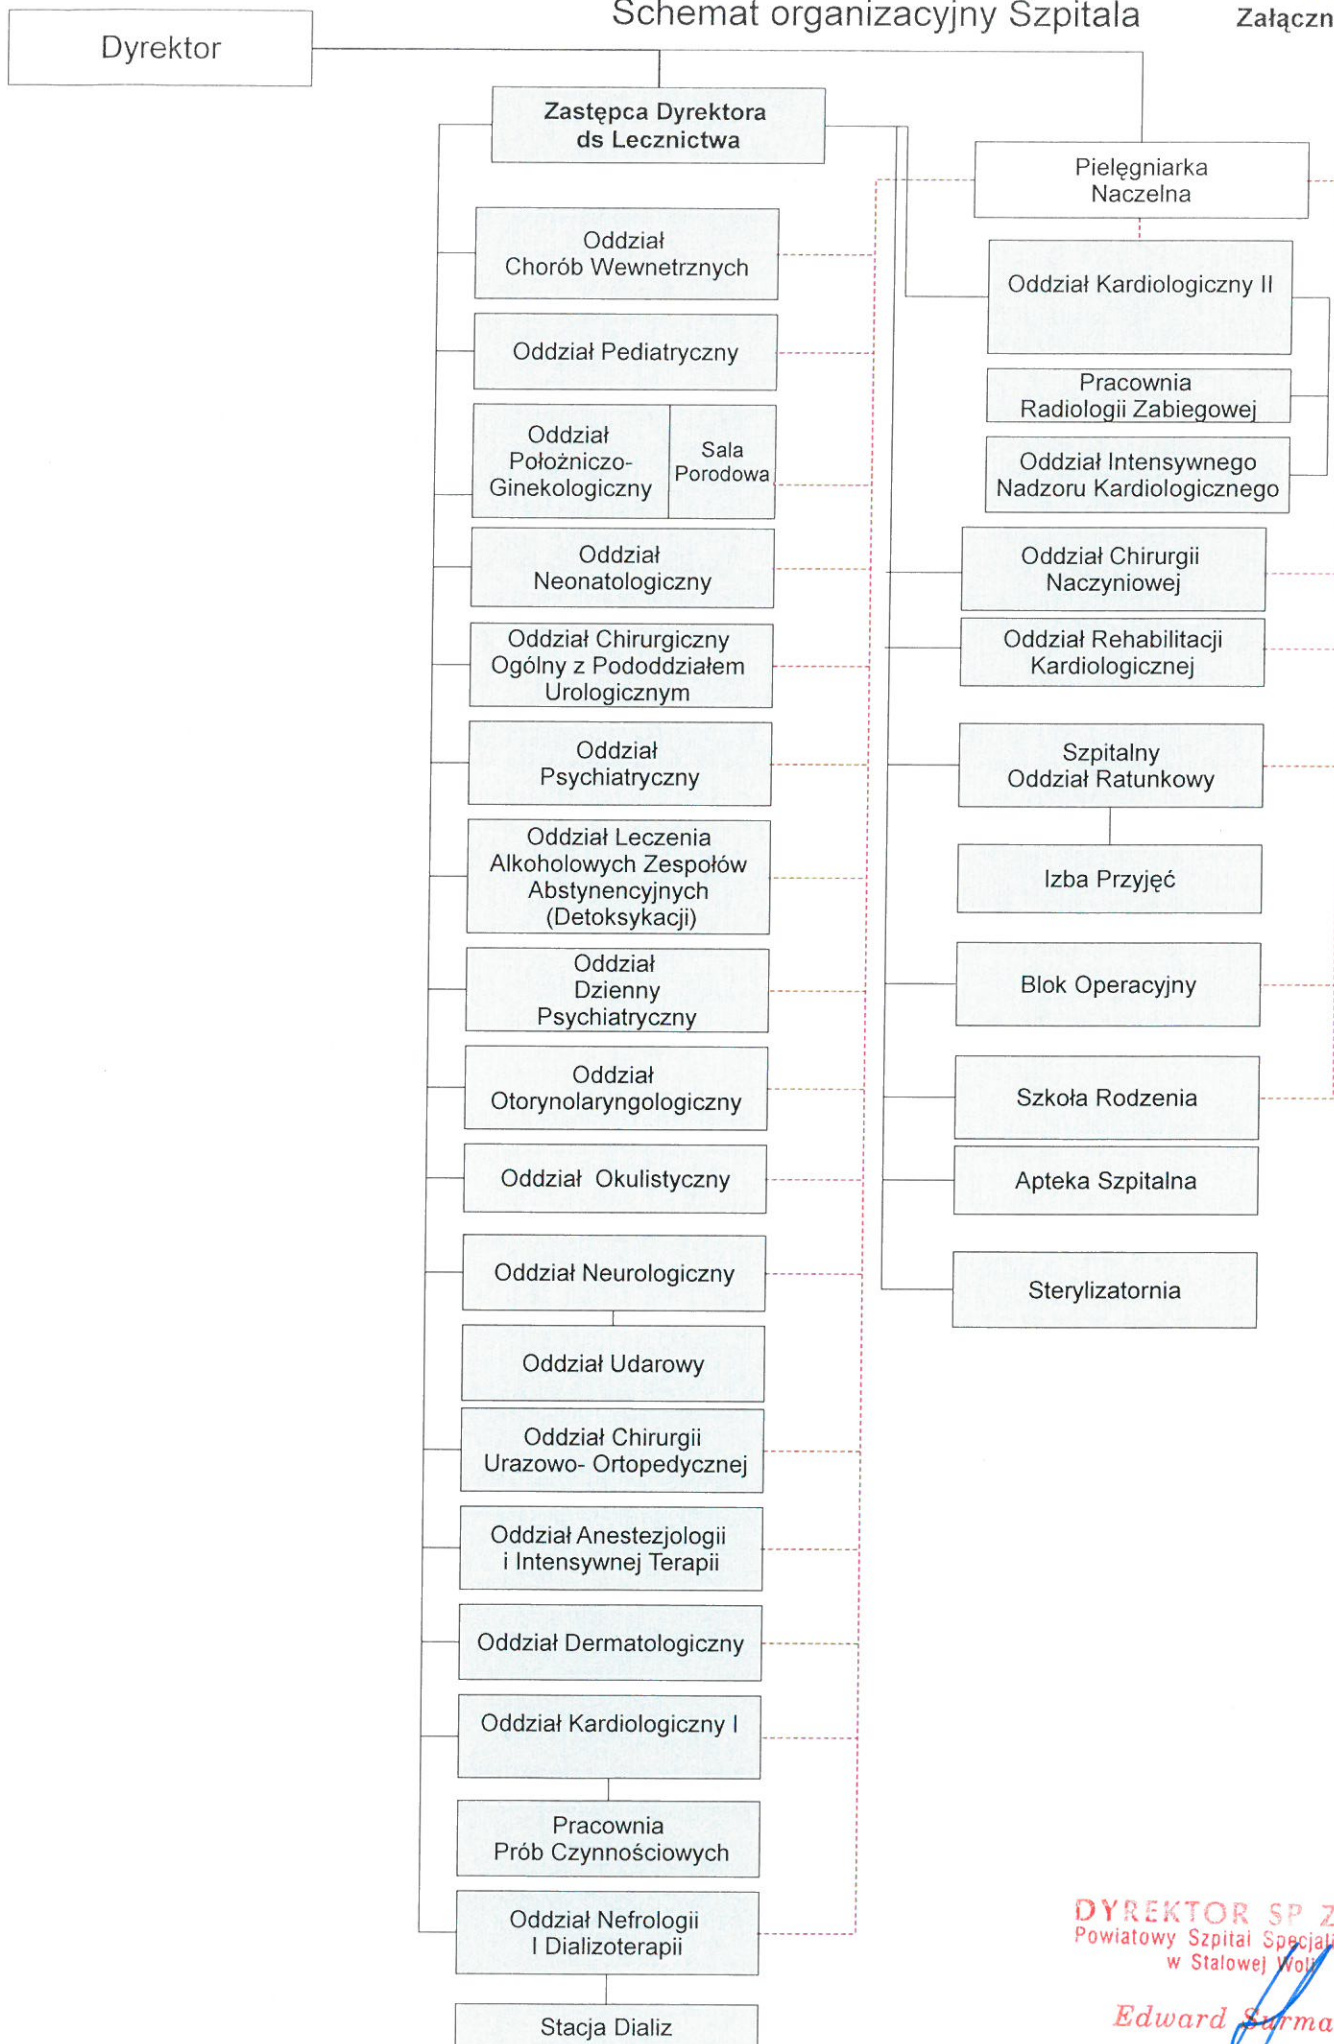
Schemat organizacyjny Szpitala

Załączn

Dyrektor

Zastępca Dyrektora ds Lecznictwa

Pielęgniarka Naczelna

Oddział Chorób Wewnetrznych

Oddział Pediatryczny

Oddział Położniczo-Ginekologiczny

Sala Porodowa

Oddział Neonatologiczny

Oddział Chirurgiczny Ogólny z Pododdziałem Urologicznym

Oddział Psychiatryczny

Oddział Leczenia Alkoholowych Zespołów Abstynencyjnych (Detoksykacji)

Oddział Dzienny Psychiatryczny

Oddział Otorynolaryngologiczny

Oddział Okulistyczny

Oddział Neurologiczny

Oddział Udarowy

Oddział Chirurgii Urazowo- Ortopedycznej

Oddział Anestezjologii i Intensywnej Terapii

Oddział Dermatologiczny

Oddział Kardiologiczny I

Pracownia Prób Czynnościowych

Oddział Nefrologii I Dializoterapii

Stacja Dializ

Oddział Kardiologiczny II

Pracownia Radiologii Zabiegowej

Oddział Intensywnego Nadzoru Kardiologicznego

Oddział Chirurgii Naczyniowej

Oddział Rehabilitacji Kardiologicznej

Szpitalny Oddział Ratunkowy

Izba Przyjęć

Blok Operacyjny

Szkoła Rodzenia

Apteka Szpitalna

Sterylizatornia

DYREKTOR SP Z
Powiatowy Szpital Specjal
w Stalowej Woli
Edward Surma